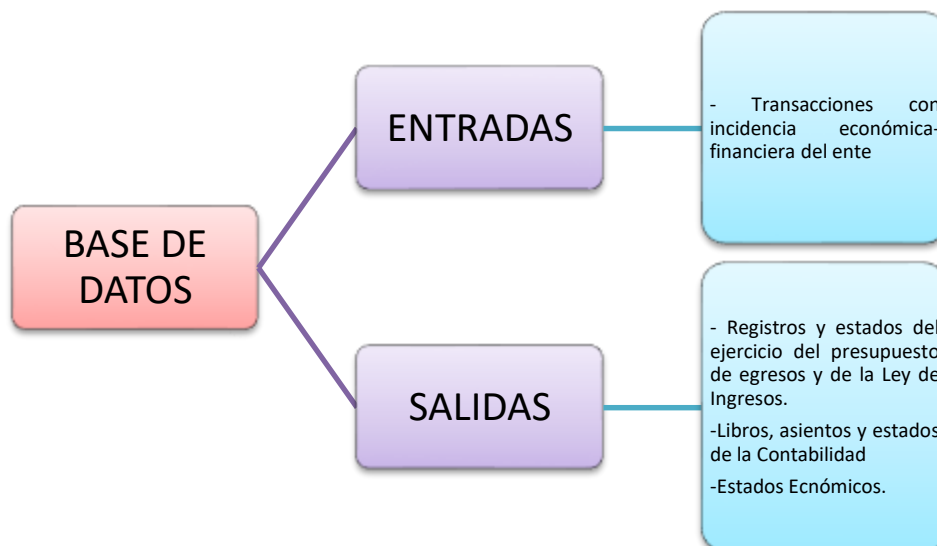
BASE DE DATOS

ENTRADAS

- Transacciones con incidencia económica-financiera del ente

SALIDAS

- Registros y estados del ejercicio del presupuesto de egresos y de la Ley de Ingresos.

-Libros, asientos y estados de la Contabilidad

-Estados Ecnómicos.